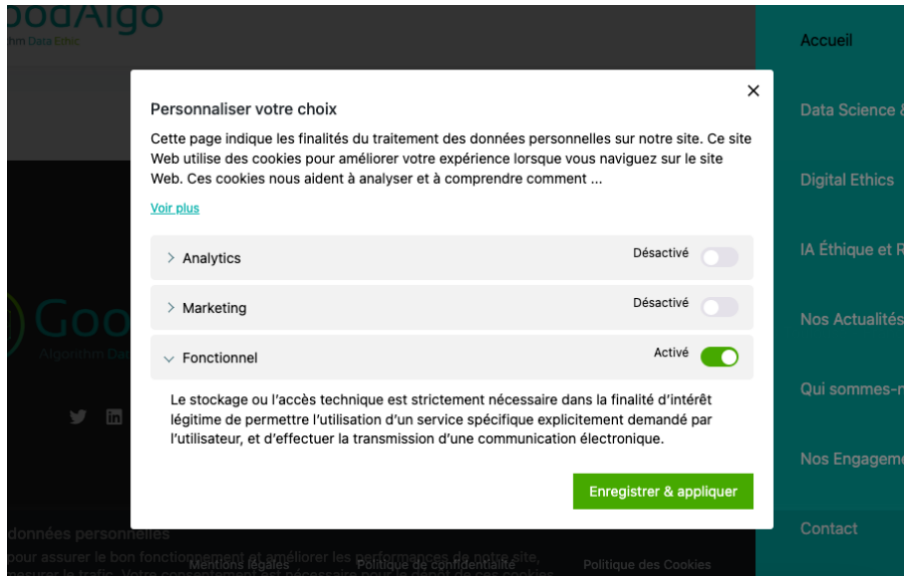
oodAlgo
thm Data Ethic

Accueil

Data Science &

Digital Ethics

IA Éthique et R

Nos Actualités

Qui sommes-n

Nos Engageme

Contact

Personnaliser votre choix

×

Cette page indique les finalités du traitement des données personnelles sur notre site. Ce site Web utilise des cookies pour améliorer votre expérience lorsque vous naviguez sur le site Web. Ces cookies nous aident à analyser et à comprendre comment ...

Voir plus

> Analytics Désactivé

> Marketing Désactivé

Fonctionnel Activé

Le stockage ou l'accès technique est strictement nécessaire dans la finalité d'intérêt légitime de permettre l'utilisation d'un service spécifique explicitement demandé par l'utilisateur, et d'effectuer la transmission d'une communication électronique.

Enregistrer & appliquer

Goo
Algorithm Da

données personnelles
pour assurer le bon fonctionnement et améliorer les performances de notre site,
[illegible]

Mentions légales Politique de confidentialité Politique des Cookies